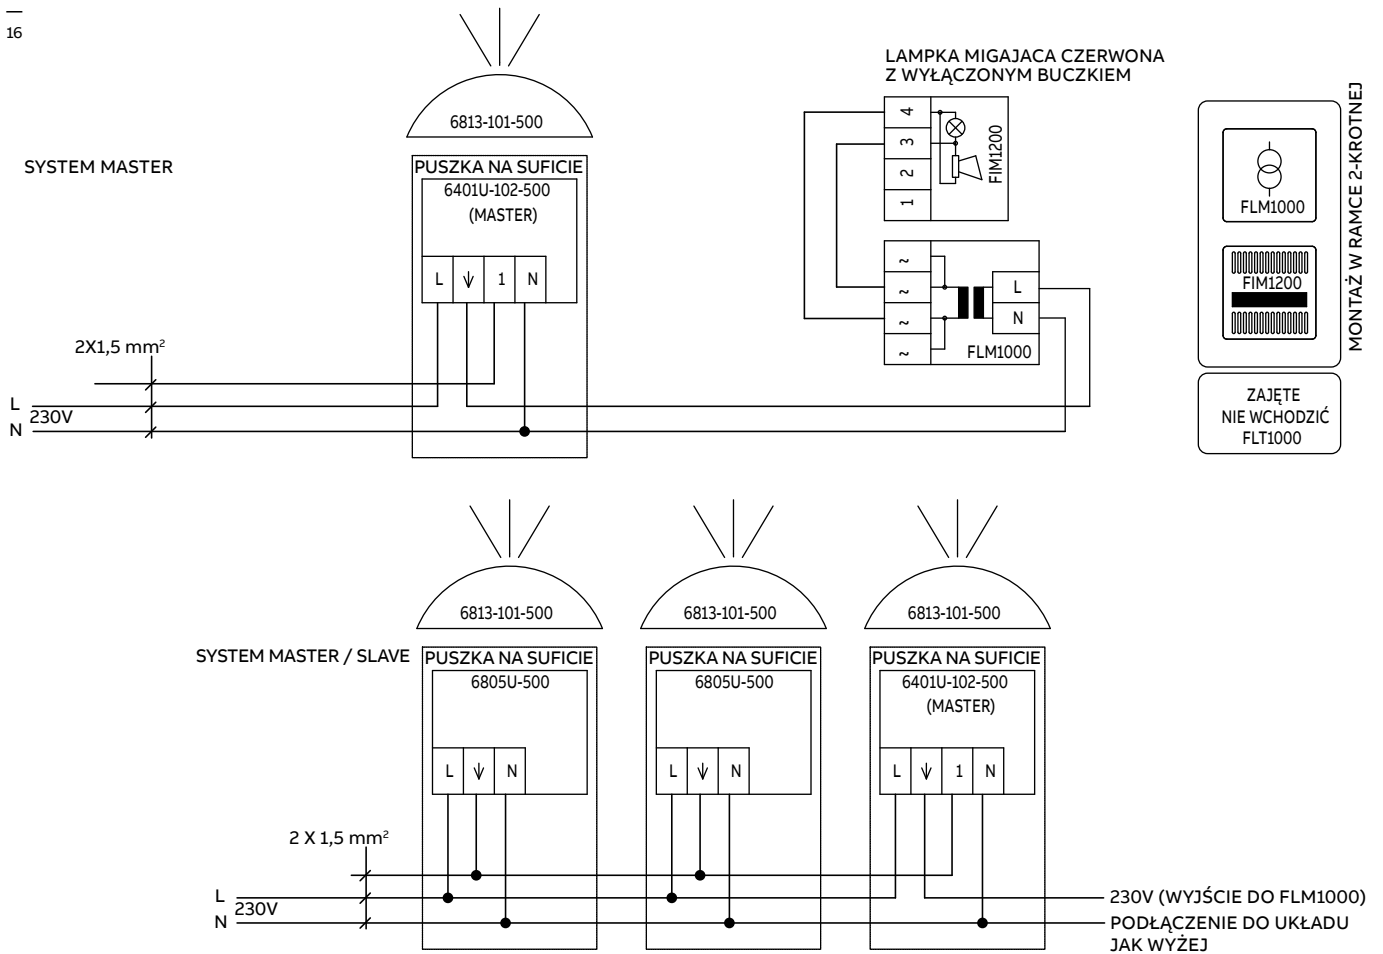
—
16

6813-101-500

LAMPKA MIGAJACA CZERWONA
Z WYŁĄCZONYM BUCZKIEM

SYSTEM MASTER

PUSZKA NA SUFICIE
6401U-102-500
(MASTER)

L ↓ 1 N

4
3
2
1
FIM1200

~
~
~
~
L
N
FLM1000

FLM1000
FIM1200

MONTAŻ W RAMCE 2-KROTNEJ

ZAJĘTE
NIE WCHODZIĆ
FLT1000

2X1,5 mm$^2$
L
230V
N

6813-101-500
6813-101-500
6813-101-500

SYSTEM MASTER / SLAVE
PUSZKA NA SUFICIE
6805U-500
L ↓ N

PUSZKA NA SUFICIE
6805U-500
L ↓ N

PUSZKA NA SUFICIE
6401U-102-500
(MASTER)
L ↓ 1 N

2 X 1,5 mm$^2$
L
230V
N

230V (WYJŚCIE DO FLM1000)
PODŁĄCZENIE DO UKŁADU
JAK WYŻEJ